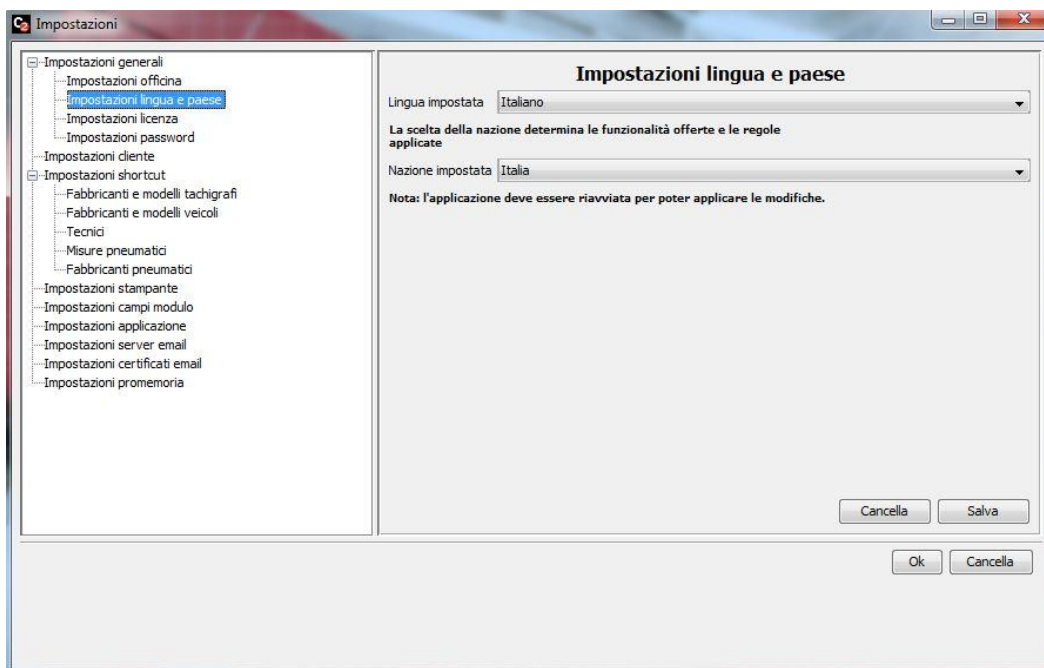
Impostazioni

Impostazioni generali
Impostazioni officina
Impostazioni lingua e paese
Impostazioni licenza
Impostazioni password
Impostazioni cliente
Impostazioni shortcut
Fabbricanti e modelli tachigrafi
Fabbricanti e modelli veicoli
Tecnici
Misure pneumatici
Fabbricanti pneumatici
Impostazioni stampante
Impostazioni campi modulo
Impostazioni applicazione
Impostazioni server email
Impostazioni certificati email
Impostazioni promemoria

Impostazioni lingua e paese

Lingua impostata Italiano

La scelta della nazione determina le funzionalità offerte e le regole applicate

Nazione impostata Italia

Nota: l'applicazione deve essere riavviata per poter applicare le modifiche.

Cancella Salva

Ok Cancella